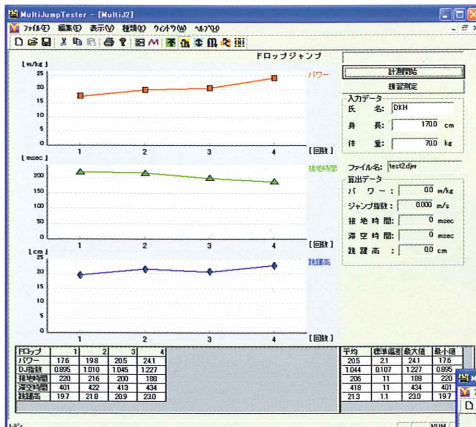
MultiJumpTester - [MultiJ2]

ファイル(F) 編集(E) 表示(V) 種類(K) ウィンドウ(W) ヘルプ(H)

ドロップジャンプ

[w/kg]
25
20
15
10
5
0

パワー

1 2 3 4 [回数]

[msec]
250
200
150
100
50
0

接地時間

1 2 3 4 [回数]

[cm]
25
20
15
10
5
0

跳躍高

1 2 3 4 [回数]

計測開始

接地測定

入力データ
氏 名: DXH
身 長: 170.0 cm
体 重: 70.0 kg

ファイル名: test2.djm
算出データ
パ ワ ー: 0.0 w/kg
ジャンプ指数: 0.000 m/s
接 地 時 間: 0 msec
滞 空 時 間: 0 msec
跳 躍 高: 0.0 cm

| ドロップ | 1 | 2 | 3 | 4 |
|---|---|---|---|---|
| パワー | 17.6 | 19.8 | 20.5 | 24.1 |
| DJ指数 | 0.895 | 1.010 | 1.045 | 1.227 |
| 接地時間 | 220 | 216 | 200 | 188 |
| 滞空時間 | 401 | 422 | 413 | 434 |
| 跳躍高 | 19.7 | 21.8 | 20.9 | 23.0 |

| 平均 | 標準偏差 | 最大値 | 最小値 |
|---|---|---|---|
| 20.5 | 2.1 | 24.1 | 17.6 |
| 1.044 | 0.107 | 1.227 | 0.895 |
| 206 | 11 | 188 | 220 |
| 418 | 11 | 434 | 401 |
| 21.3 | 1.1 | 23.0 | 19.7 |

NUM